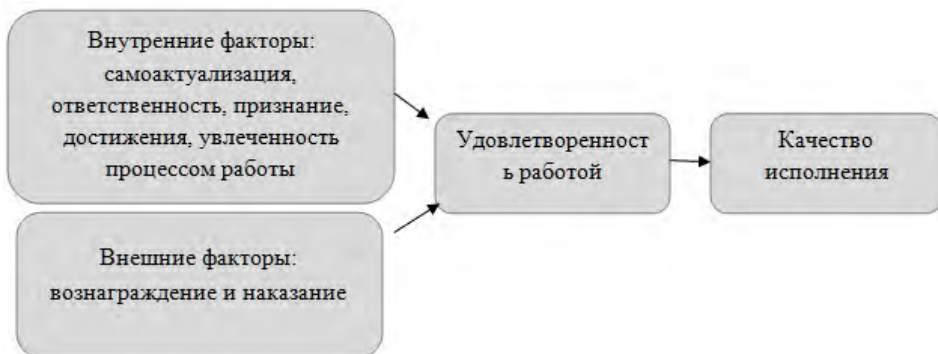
Внутренние факторы: самоактуализация, ответственность, признание, достижения, увлеченность процессом работы

Внешние факторы: вознаграждение и наказание

Удовлетвореннос ть работой

Качество исполнения